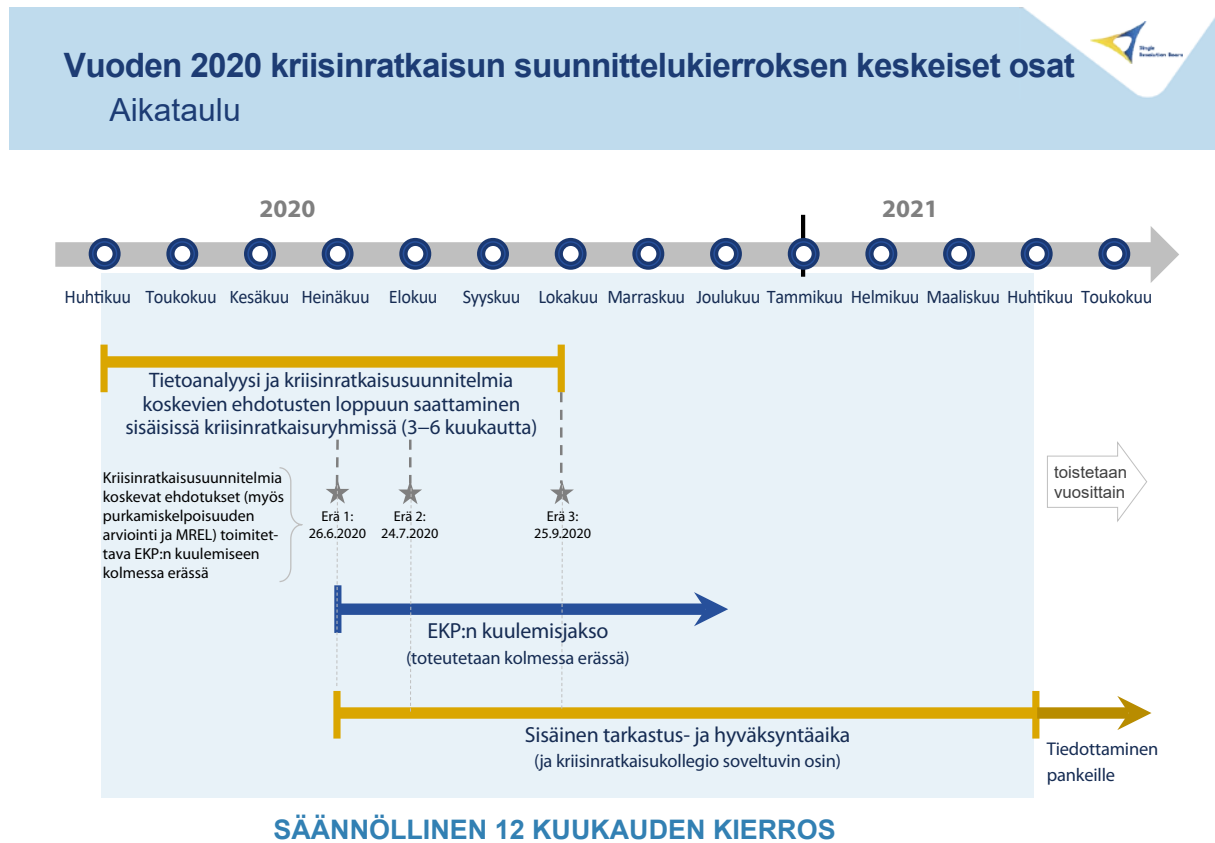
Vuoden 2020 kriisinratkaisun suunnittelukierroksen keskeiset osat
Aikataulu

Single Resolution Board

2020
2021

Huhtikuu Toukokuu Kesäkuu Heinäkuu Elokuu Syyskuu Lokakuu Marraskuu Joulukuu Tammikuu Helmikuu Maaliskuu Huhtikuu Toukokuu

Tietoanalyysi ja kriisinratkaisusuunnitelmia koskevien ehdotusten loppuun saattaminen sisäisissä kriisinratkaisuryhmissä (3–6 kuukautta)

Kriisinratkaisusuunnitelmia koskevat ehdotukset (myös purkamiskelpoisuuden arviointi ja MREL) toimitettava EKP:n kuulemiseen kolmessa erässä

Erä 1: 26.6.2020
Erä 2: 24.7.2020
Erä 3: 25.9.2020

toistetaan vuosittain

EKP:n kuulemisjakso
(toteutetaan kolmessa erässä)

Sisäinen tarkastus- ja hyväksyntäaika
(ja kriisinratkaisukollegio soveltuvin osin)

Tiedottaminen pankeille

SÄÄNNÖLLINEN 12 KUUKAUDEN KIERROS